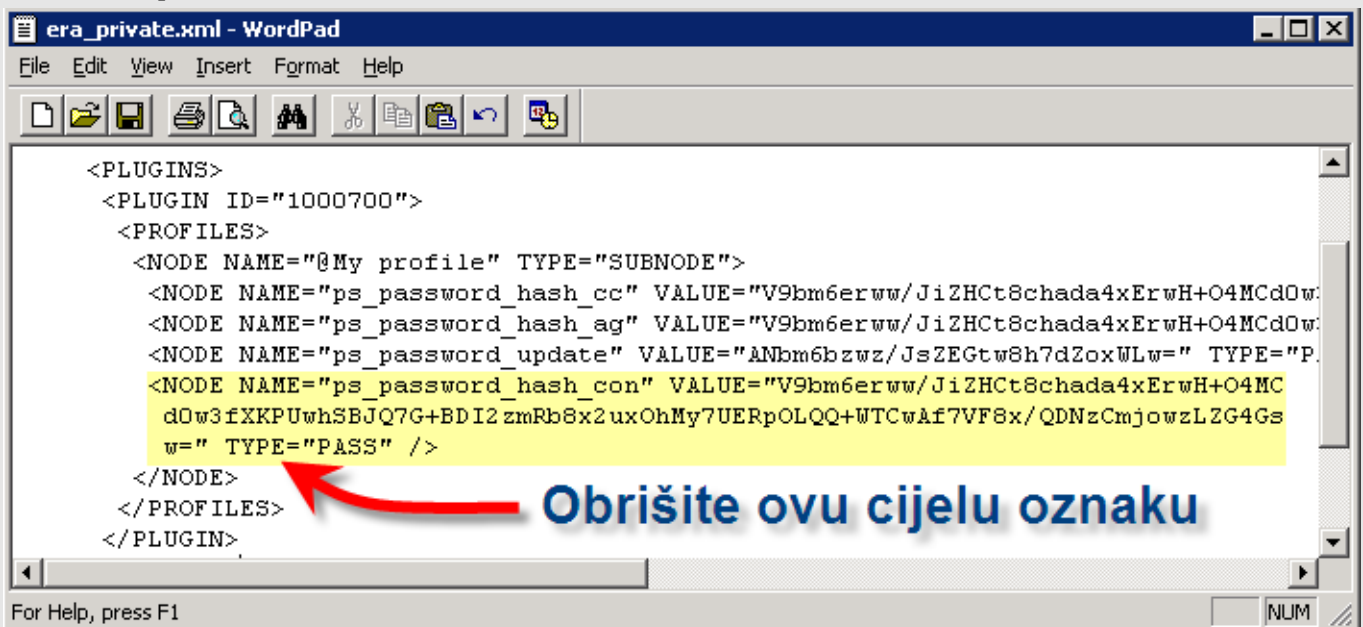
era_private.xml - WordPad

File Edit View Insert Format Help

<PLUGINS>
<PLUGIN ID="1000700">
<PROFILES>
<NODE NAME="@My profile" TYPE="SUBNODE">
<NODE NAME="ps_password_hash_cc" VALUE="V9bm6erww/JiZHCt8chada4xErwH+O4MCdOw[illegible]
<NODE NAME="ps_password_hash_ag" VALUE="V9bm6erww/JiZHCt8chada4xErwH+O4MCdOw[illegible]
<NODE NAME="ps_password_update" VALUE="ANbm6bzwz/JsZEGtw8h7dZoxWLw=" TYPE="P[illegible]
<NODE NAME="ps_password_hash_con" VALUE="V9bm6erww/JiZHCt8chada4xErwH+O4MC dOw3fXKPUwhSBJQ7G+BDI2zmRb8x2uxOhMy7UERpOLQQ+WTCwAf7VF8x/QDNzCmjowzLZG4Gs w=" TYPE="PASS" />
</NODE>
</PROFILES>
</PLUGIN>

Obrišite ovu cijelu oznaku

For Help, press F1
NUM